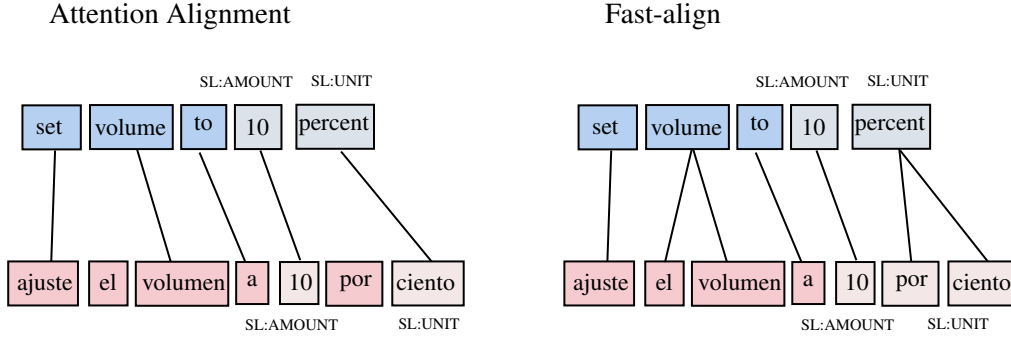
Attention Alignment

SL:AMOUNT SL:UNIT

set volume to 10 percent

ajuste el volumen a 10 por ciento

SL:AMOUNT SL:UNIT

Fast-align

SL:AMOUNT SL:UNIT

set volume to 10 percent

ajuste el volumen a 10 por ciento

SL:AMOUNT SL:UNIT